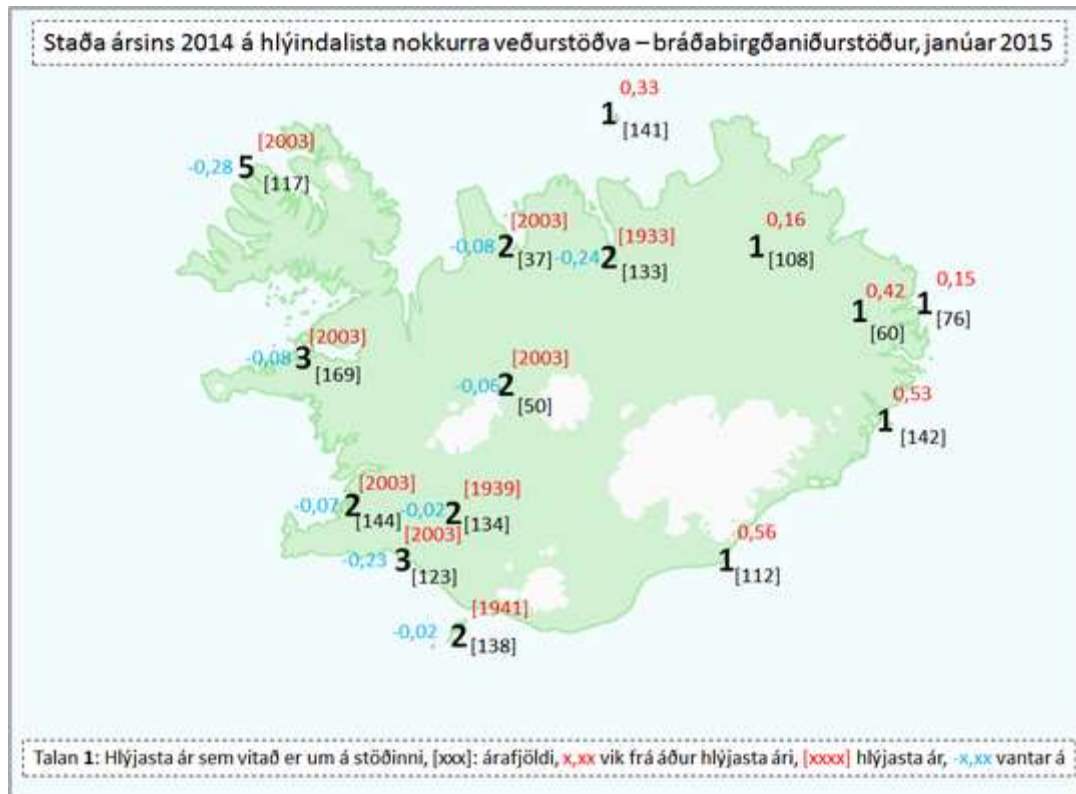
Staða ársins 2014 á hlýindalista nokkurra veðurstöðva – bráðabirgðaniðurstöður, janúar 2015

0,33
1 [141]

[2003]
-0,28 5 [117]

[2003]
-0,08 2 [37]

[1933]
-0,24 2 [133]

0,16
1 [108]

0,42
1 [60]

0,15
1 [76]

[2003]
-0,08 3 [169]

[2003]
-0,06 2 [50]

0,53
1 [142]

[2003]
-0,07 2 [144]

[1939]
-0,02 2 [134]

[2003]
-0,23 3 [123]

0,56
1 [112]

[1941]
-0,02 2 [138]

Talan 1: Hlýjasta ár sem vitað er um á stöðinni, [xxx]: árafjöldi, x,xx vik frá áður hlýjasta ári, [xxxx] hlýjasta ár, -x,xx vantar á